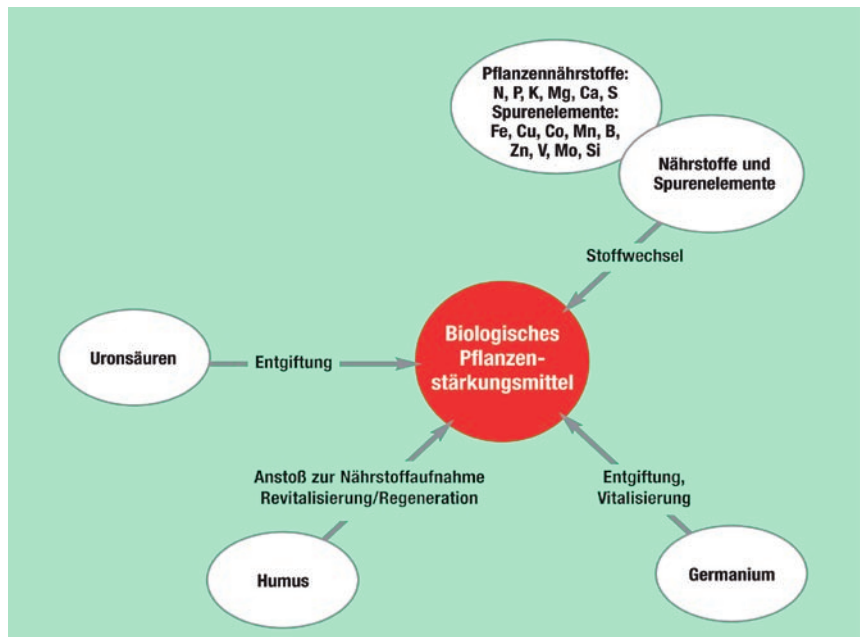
Pflanzennährstoffe: N, P, K, Mg, Ca, S
Spurenelemente: Fe, Cu, Co, Mn, B, Zn, V, Mo, Si

Nährstoffe und Spurenelemente

Stoffwechsel

Uronsäuren

Entgiftung

Biologisches Pflanzenstärkungsmittel

Anstoß zur Nährstoffaufnahme
Revitalisierung/Regeneration

Entgiftung, Vitalisierung

Humus

Germanium